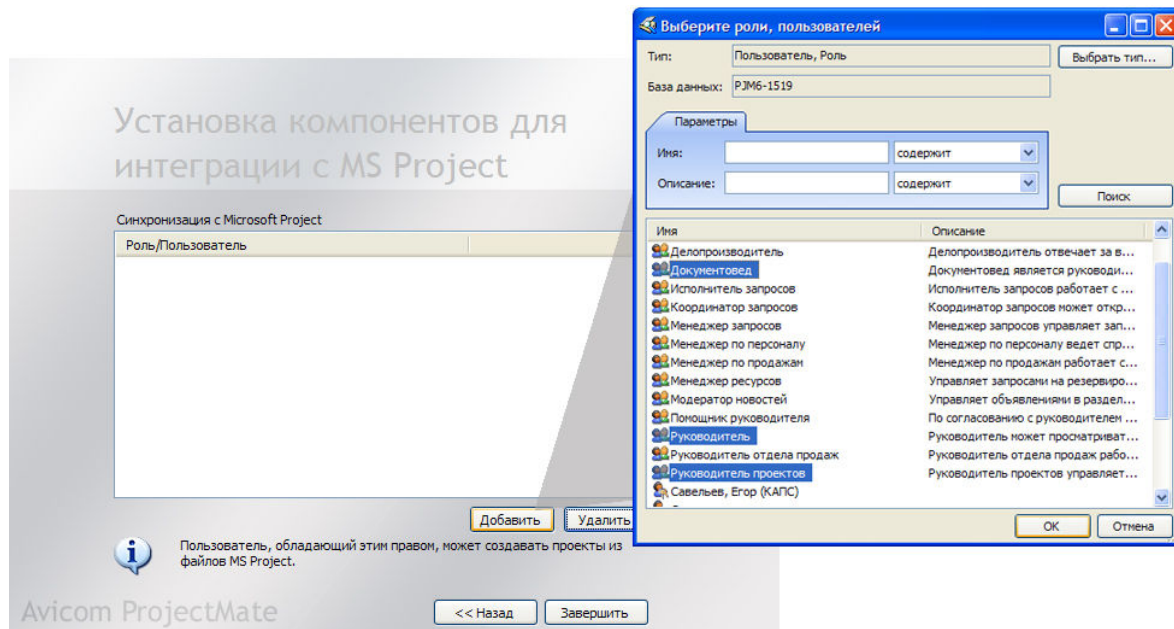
Установка компонентов для интеграции с MS Project

Синхронизация с Microsoft Project

Роль/Пользователь

Добавить
Удалить

Пользователь, обладающий этим правом, может создавать проекты из файлов MS Project.

Avicom ProjectMate

<< Назад
Завершить

Выберите роли, пользователей

Тип: Пользователь, Роль
Выбрать тип...
База данных: PJM6-1519

Параметры
Имя: содержит
Описание: содержит
Поиск

| Имя | Описание |
|---|---|
| Делопроизводитель | Делопроизводитель отвечает за в... |
| Документовед | Документовед является руководи... |
| Исполнитель запросов | Исполнитель запросов работает с ... |
| Координатор запросов | Координатор запросов может откр... |
| Менеджер запросов | Менеджер запросов управляет зап... |
| Менеджер по персоналу | Менеджер по персоналу ведет спр... |
| Менеджер по продажам | Менеджер по продажам работает с... |
| Менеджер ресурсов | Управляет запросами на резервиро... |
| Модератор новостей | Управляет объявлениями в раздел... |
| Помощник руководителя | По согласованию с руководителем ... |
| Руководитель | Руководитель может просматриват... |
| Руководитель отдела продаж | Руководитель отдела продаж рабо... |
| Руководитель проектов | Руководитель проектов управляет... |
| Савельев, Егор (КАПС) | |

OK
Отмена